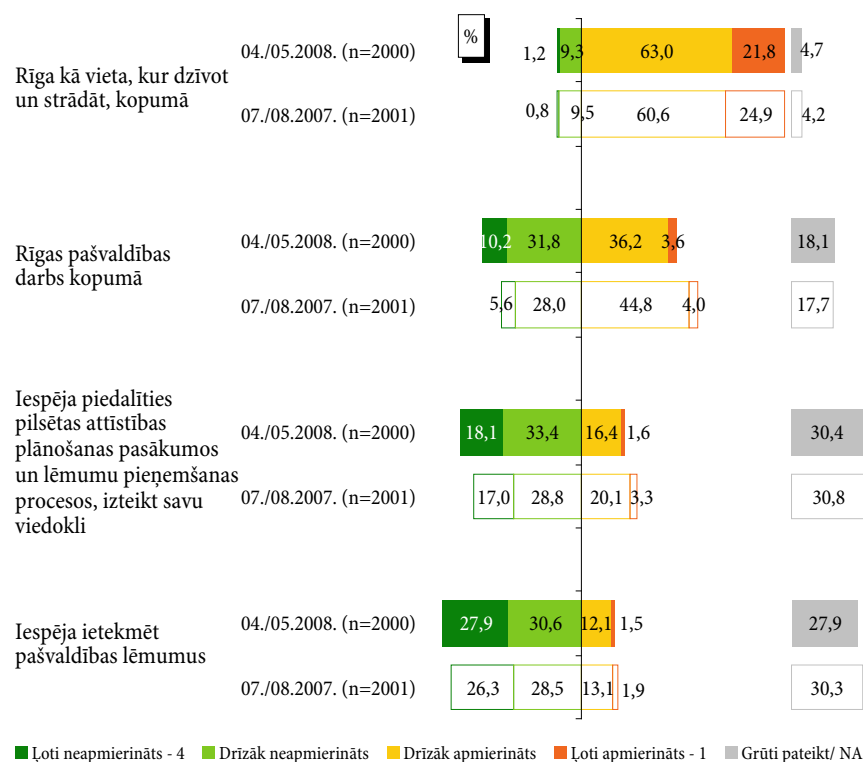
%

Rīga kā vieta, kur dzīvot un strādāt, kopumā

04./05.2008. (n=2000) 1,2 9,3 63,0 21,8 4,7

07./08.2007. (n=2001) 0,8 9,5 60,6 24,9 4,2

Rīgas pašvaldības darbs kopumā

04./05.2008. (n=2000) 10,2 31,8 36,2 3,6 18,1

07./08.2007. (n=2001) 5,6 28,0 44,8 4,0 17,7

Iespēja piedalīties pilsētas attīstības plānošanas pasākumos un lēmumu pieņemšanas procesos, izteikt savu viedokli

04./05.2008. (n=2000) 18,1 33,4 16,4 1,6 30,4

07./08.2007. (n=2001) 17,0 28,8 20,1 3,3 30,8

Iespēja ietekmēt pašvaldības lēmumus

04./05.2008. (n=2000) 27,9 30,6 12,1 1,5 27,9

07./08.2007. (n=2001) 26,3 28,5 13,1 1,9 30,3

Ļoti neapmierināts - 4 Drīzāk neapmierināts Drīzāk apmierināts Ļoti apmierināts - 1 Grūti pateikt/ NA